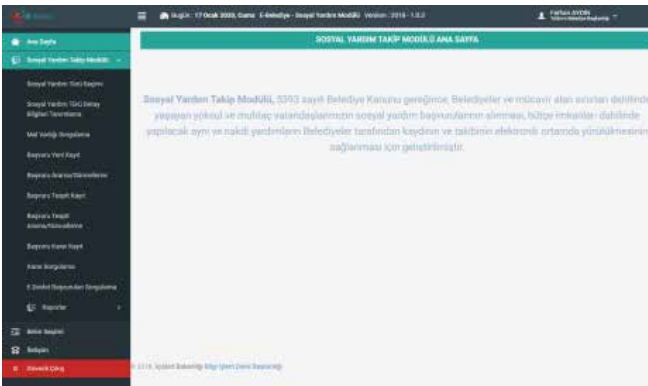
Bugün: 17 Ocak 2020, Cuma E-Belediye - Sosyal Yardım Modülü Version : 2018 - 1.0.2

Ferhan AYDIN
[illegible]

Ana Sayfa

Sosyal Yardım Takip Modülü

Sosyal Yardım Türü Başvuru

Sosyal Yardım Türü Detay Bilgileri Tanımlama

Mal Varlığı Sorgulama

Başvuru Yeni Kayıt

Başvuru Arama/Görüntüleme

Başvuru Tespit Kayıt

Başvuru Tespit Arama/Görüntüleme

Başvuru Karar Kayıt

Karar Sorgulama

E-Devlet Başvuruları Sorgulama

Raporlar

Bilgi İşlem

Belgeler

Güvenli Çıkış

SOSYAL YARDIM TAKİP MODÜLÜ ANA SAYFA

Sosyal Yardım Takip Modülü, 5393 sayılı Belediye Kanunu gereğince, Belediyeler ve mücavir alan sınırları dahilinde yaşayan yoksul ve muhtaç vatandaşlarımızın sosyal yardım başvurularının alınması, bütçe imkanları dahilinde yapılacak ayni ve nakdi yardımların Belediyeler tarafından kaydının ve takibinin elektronik ortamda yürütülmesinin sağlanması için geliştirilmiştir.

© 2018, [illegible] Bilgi İşlem Daire Başkanlığı